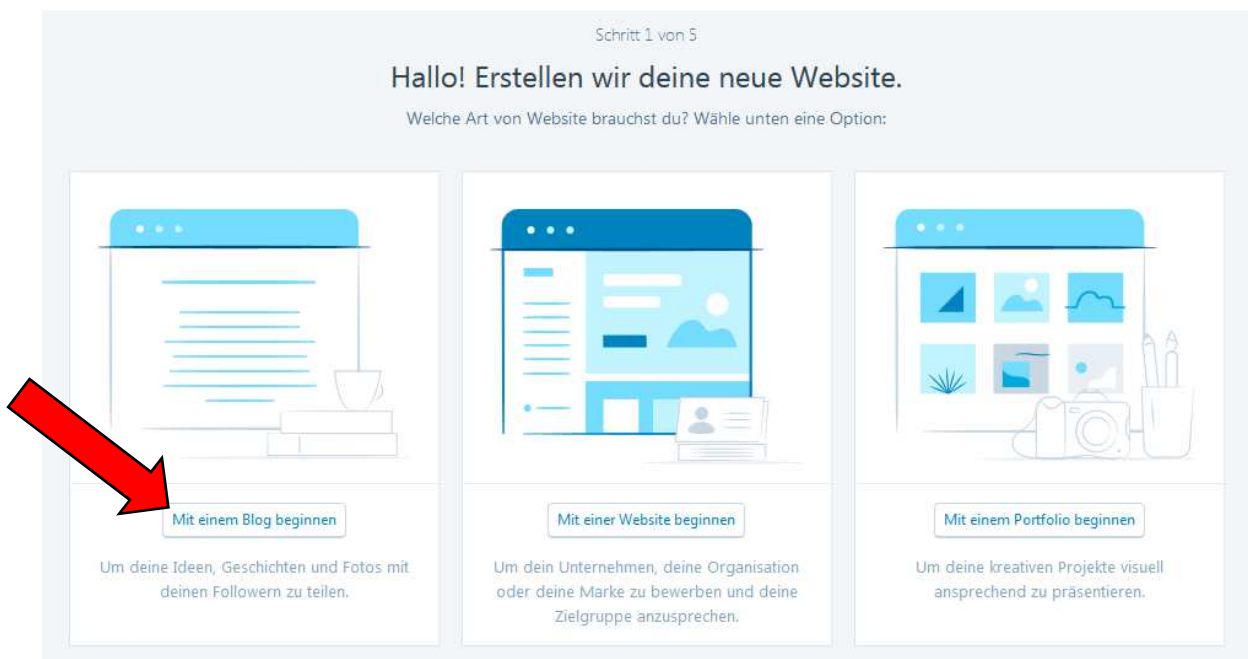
Schritt 1 von 5

Hallo! Erstellen wir deine neue Website.

Welche Art von Website brauchst du? Wähle unten eine Option:

Mit einem Blog beginnen

Um deine Ideen, Geschichten und Fotos mit deinen Followern zu teilen.

Mit einer Website beginnen

Um dein Unternehmen, deine Organisation oder deine Marke zu bewerben und deine Zielgruppe anzusprechen.

Mit einem Portfolio beginnen

Um deine kreativen Projekte visuell ansprechend zu präsentieren.